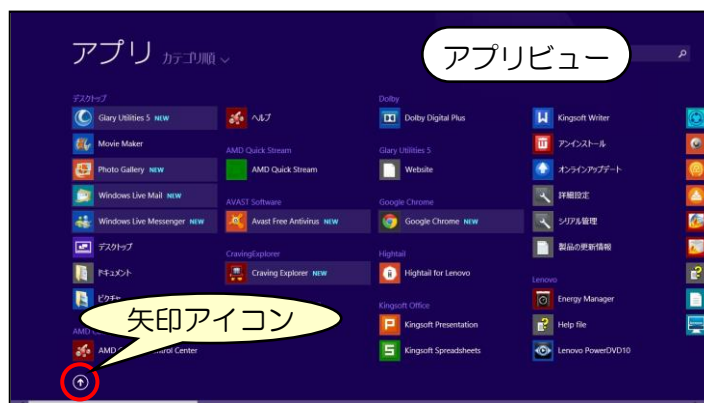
アプリ カテゴリ順

アプリビュー

デスクトップ
Glary Utilities 5 NEW
Movie Maker
Photo Gallery NEW
Windows Live Mail NEW
Windows Live Messenger NEW
デスクトップ
ドキュメント
ピクチャ
AMD
AMD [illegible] ntrol Center

ヘルプ
AMD Quick Stream
AMD Quick Stream
AVAST Software
Avast Free Antivirus NEW
CravingExplorer
Craving Explorer NEW

Dolby
Dolby Digital Plus
Glary Utilities 5
Website
Google Chrome
Google Chrome NEW
Hightail
Hightail for Lenovo
Kingsoft Office
Kingsoft Presentation
Kingsoft Spreadsheets

Kingsoft Writer
アンインストール
オンラインアップデート
詳細設定
シリアル管理
製品の更新情報
Lenovo
Energy Manager
Help file
Lenovo PowerDVD10

矢印アイコン